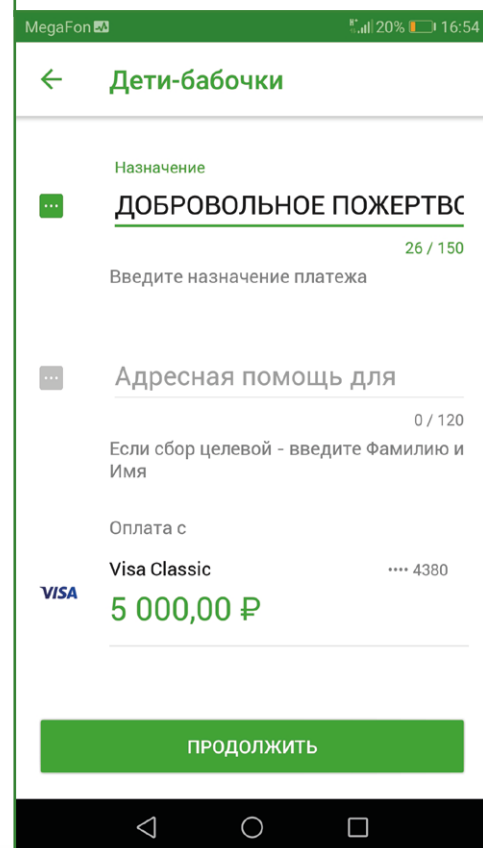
MegaFon 20% 16:54

Дети-бабочки

Назначение

ДОБРОВОЛЬНОЕ ПОЖЕРТВС

26 / 150

Введите назначение платежа

Адресная помощь для

0 / 120

Если сбор целевой - введите Фамилию и Имя

Оплата с

Visa Classic •••• 4380

VISA

5 000,00 ₽

ПРОДОЛЖИТЬ